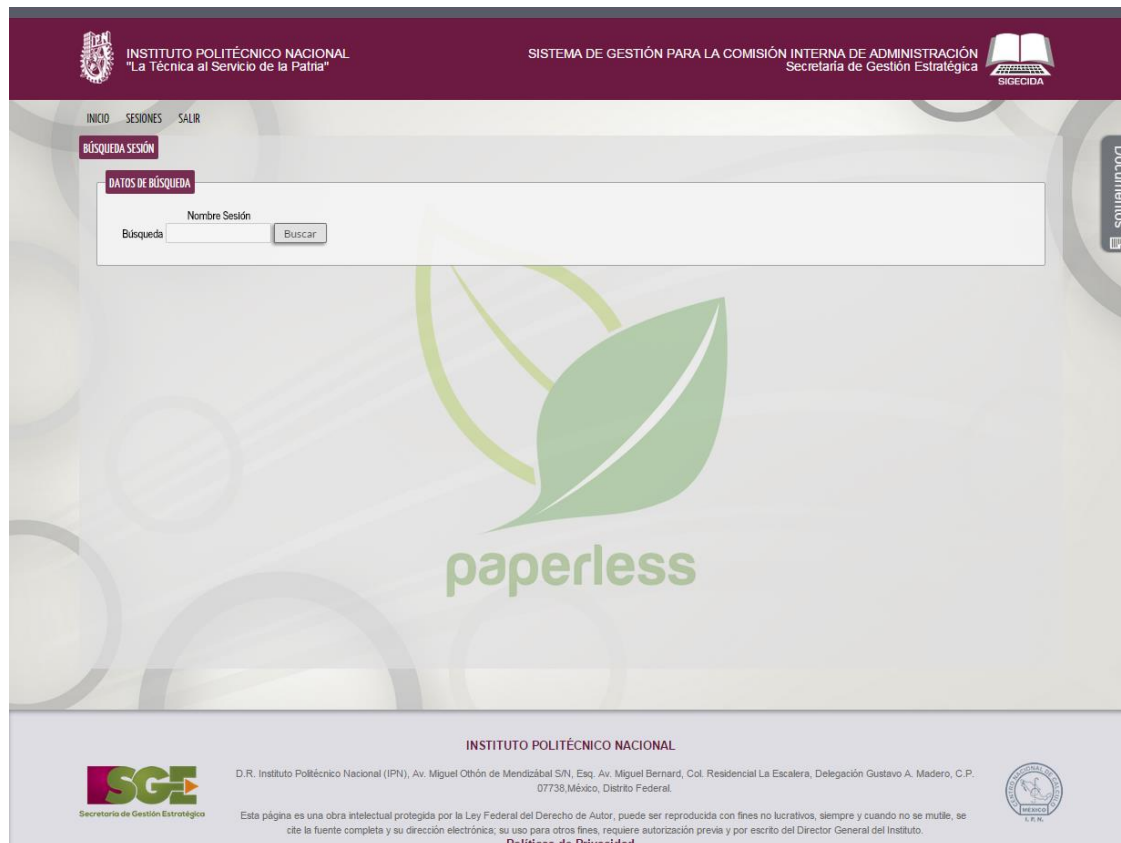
INSTITUTO POLITÉCNICO NACIONAL
"La Técnica al Servicio de la Patria"

SISTEMA DE GESTIÓN PARA LA COMISIÓN INTERNA DE ADMINISTRACIÓN
Secretaría de Gestión Estratégica

SIGECIDA

INICIO SESIONES SALIR

BÚSQUEDA SESIÓN

DATOS DE BÚSQUEDA

Nombre Sesión

Búsqueda

Buscar

Documentos

paperless

INSTITUTO POLITÉCNICO NACIONAL

SGE
Secretaría de Gestión Estratégica

D.R. Instituto Politécnico Nacional (IPN), Av. Miguel Othón de Mendizábal S/N, Esq. Av. Miguel Bernard, Col. Residencial La Escalera, Delegación Gustavo A. Madero, C.P. 07738,México, Distrito Federal.

Esta página es una obra intelectual protegida por la Ley Federal del Derecho de Autor, puede ser reproducida con fines no lucrativos, siempre y cuando no se mutile, se cite la fuente completa y su dirección electrónica; su uso para otros fines, requiere autorización previa y por escrito del Director General del Instituto.

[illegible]